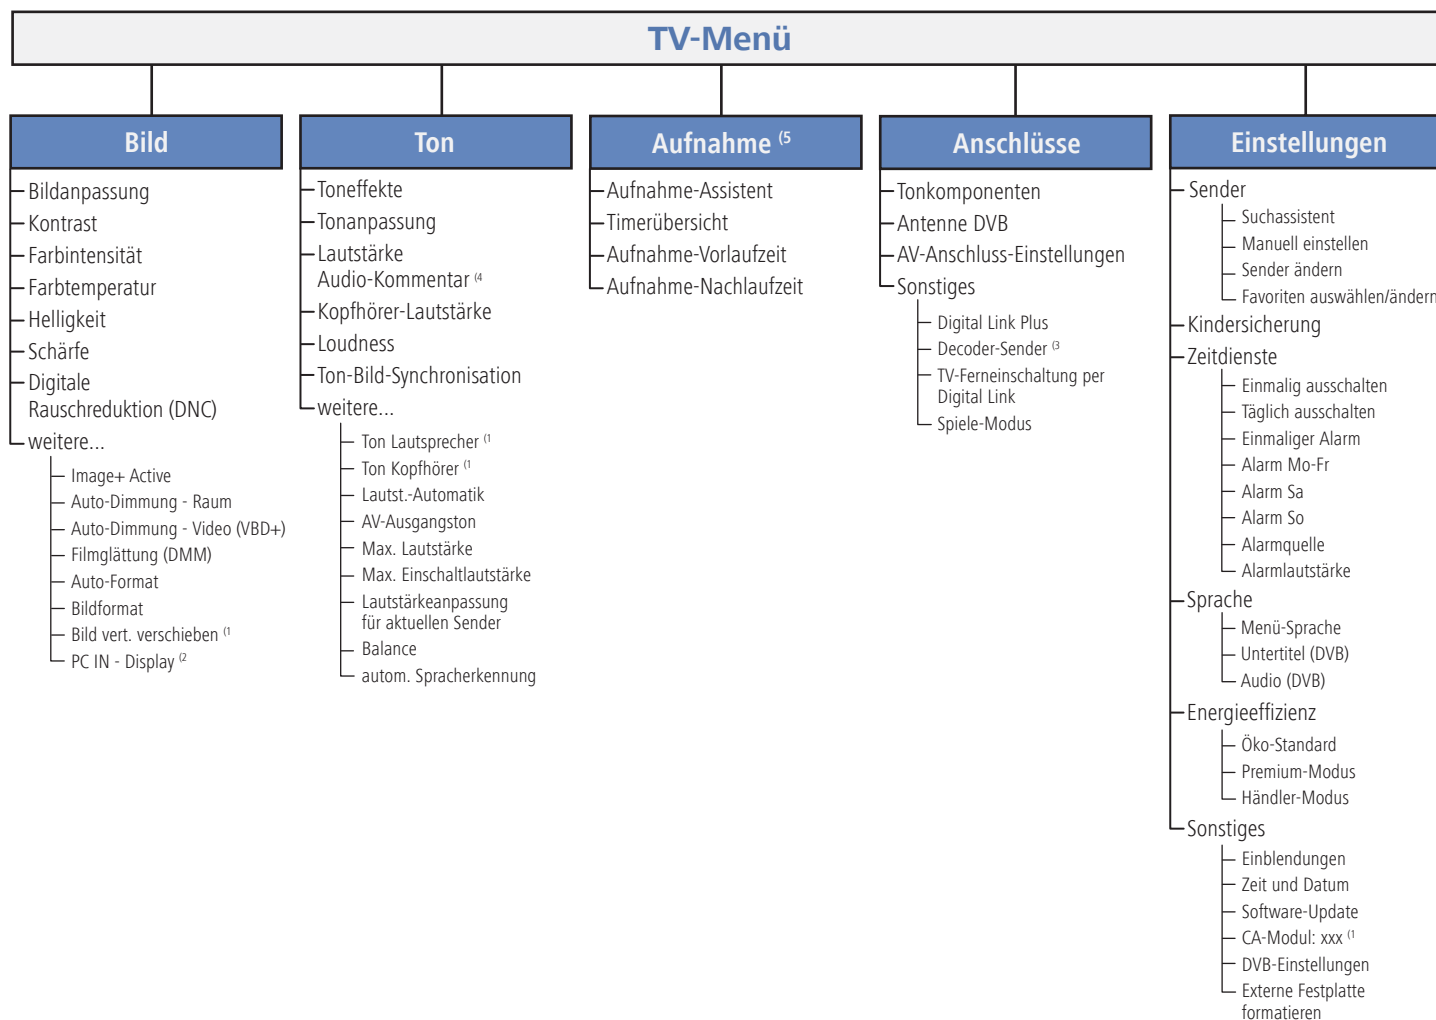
TV-Menü

Bild
Bildanpassung
Kontrast
Farbintensität
Farbtemperatur
Helligkeit
Schärfe
Digitale Rauschreduktion (DNC)
weitere...
Image+ Active
Auto-Dimmung - Raum
Auto-Dimmung - Video (VBD+)
Filmglättung (DMM)
Auto-Format
Bildformat
Bild vert. verschieben $^{(1}$
PC IN - Display $^{(2}$

Ton
Toneffekte
Tonanpassung
Lautstärke
Audio-Kommentar $^{(4}$
Kopfhörer-Lautstärke
Loudness
Ton-Bild-Synchronisation
weitere...
Ton Lautsprecher $^{(1}$
Ton Kopfhörer $^{(1}$
Lautst.-Automatik
AV-Ausgangston
Max. Lautstärke
Max. Einschaltlautstärke
Lautstärkeanpassung für aktuellen Sender
Balance
autom. Spracherkennung

Aufnahme $^{(5}$
Aufnahme-Assistent
Timerübersicht
Aufnahme-Vorlaufzeit
Aufnahme-Nachlaufzeit

Anschlüsse
Tonkomponenten
Antenne DVB
AV-Anschluss-Einstellungen
Sonstiges
Digital Link Plus
Decoder-Sender $^{(3}$
TV-Ferneinschaltung per Digital Link
Spiele-Modus

Einstellungen
Sender
Suchassistent
Manuell einstellen
Sender ändern
Favoriten auswählen/ändern
Kindersicherung
Zeitdienste
Einmalig ausschalten
Täglich ausschalten
Einmaliger Alarm
Alarm Mo-Fr
Alarm Sa
Alarm So
Alarmquelle
Alarmlautstärke
Sprache
Menü-Sprache
Untertitel (DVB)
Audio (DVB)
Energieeffizienz
Öko-Standard
Premium-Modus
Händler-Modus
Sonstiges
Einblendungen
Zeit und Datum
Software-Update
CA-Modul: xxx $^{(1}$
DVB-Einstellungen
Externe Festplatte formatieren